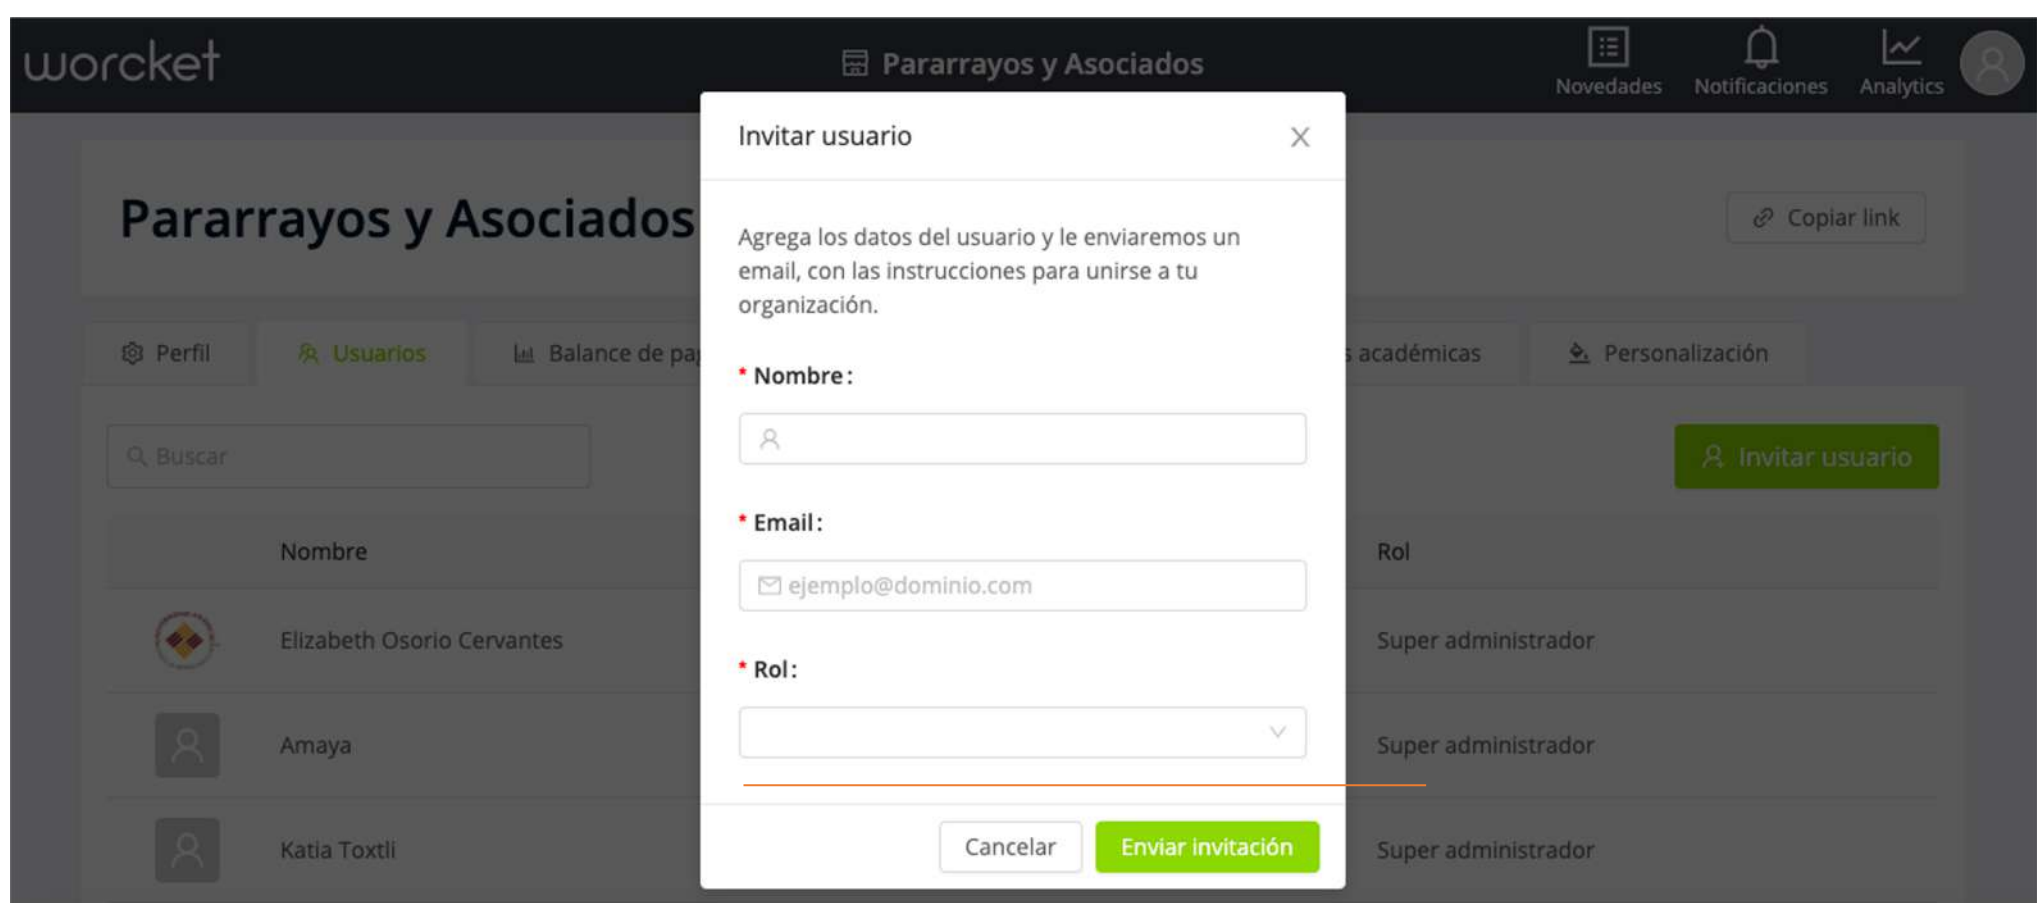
worcket

Pararrayos y Asociados

Novedades Notificaciones Analytics

Pararrayos y Asociados

Copiar link

Perfil Usuarios Balance de pa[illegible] académicas Personalización

Buscar

Invitar usuario

| | Nombre | Rol |
|---|---|---|
| | Elizabeth Osorio Cervantes | Super administrador |
| | Amaya | Super administrador |
| | Katia Toxtli | Super administrador |

Invitar usuario

Agrega los datos del usuario y le enviaremos un email, con las instrucciones para unirse a tu organización.

* Nombre:

* Email:

ejemplo@dominio.com

* Rol:

Cancelar Enviar invitación